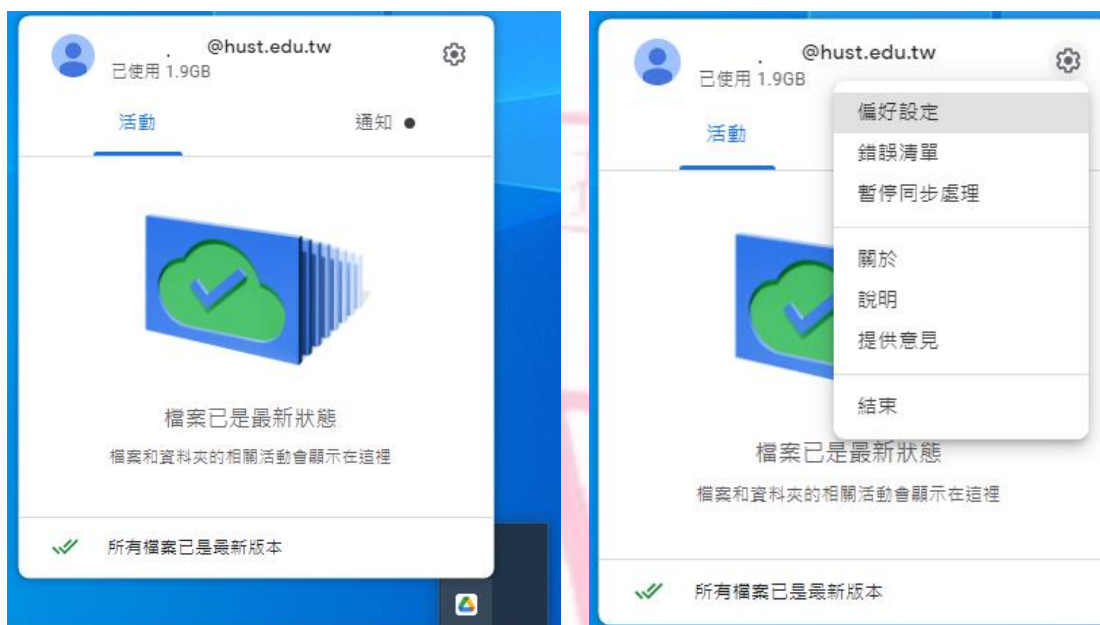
@hust.edu.tw
已使用 1.9GB

活動

通知

檔案已是最新狀態

檔案和資料夾的相關活動會顯示在這裡

所有檔案已是最新版本

@hust.edu.tw
已使用 1.9GB

活動

偏好設定
錯誤清單
暫停同步處理

關於
說明
提供意見

結束

檔案已是最新狀態

檔案和資料夾的相關活動會顯示在這裡

所有檔案已是最新版本